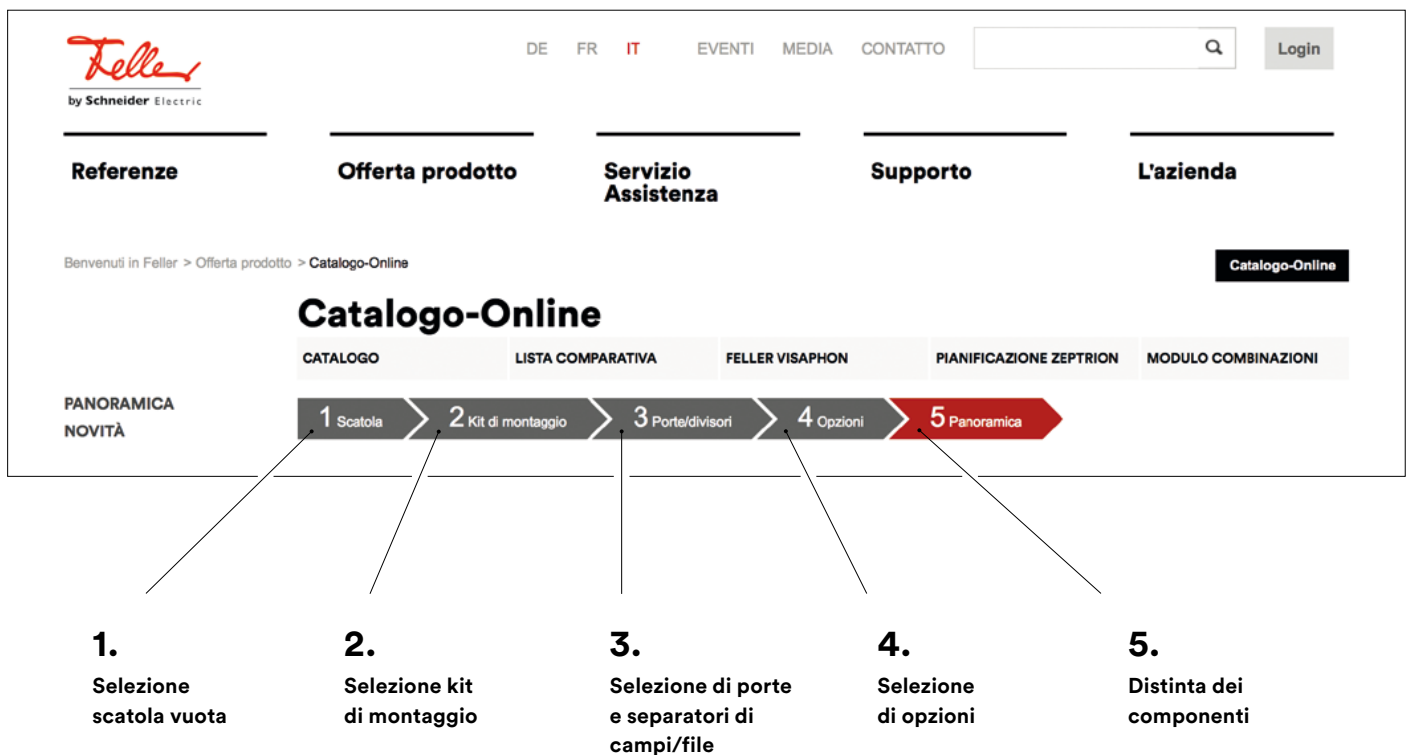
Feller
by Schneider Electric

DE FR IT EVENTI MEDIA CONTATTO Login

Referenze

Offerta prodotto

Servizio Assistenza

Supporto

L'azienda

Benvenuti in Feller > Offerta prodotto > Catalogo-Online

Catalogo-Online

Catalogo-Online

CATALOGO | LISTA COMPARATIVA | FELLER VISAPHON | PIANIFICAZIONE ZEPTRION | MODULO COMBINAZIONI

PANORAMICA
NOVITÀ

1 Scatola
2 Kit di montaggio
3 Porte/divisori
4 Opzioni
5 Panoramica

1.
Selezione scatola vuota

2.
Selezione kit di montaggio

3.
Selezione di porte e separatori di campi/file

4.
Selezione di opzioni

5.
Distinta dei componenti